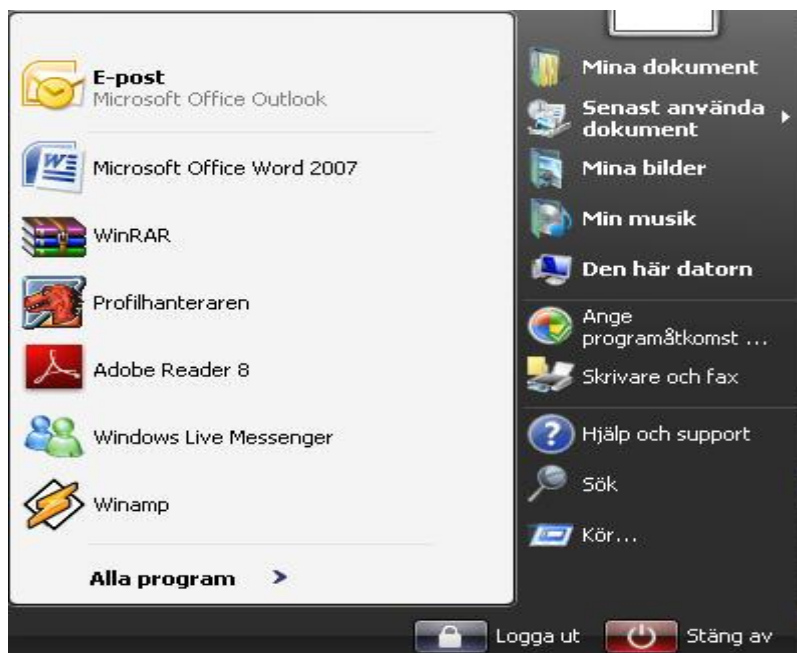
E-post
Microsoft Office Outlook

Microsoft Office Word 2007

WinRAR

Profilhanteraren

Adobe Reader 8

Windows Live Messenger

Winamp

Alla program

Mina dokument

Senast använda dokument

Mina bilder

Min musik

Den här datorn

Ange programåtkomst ...

Skrivare och fax

Hjälp och support

Sök

Kör...

Logga ut

Stäng av